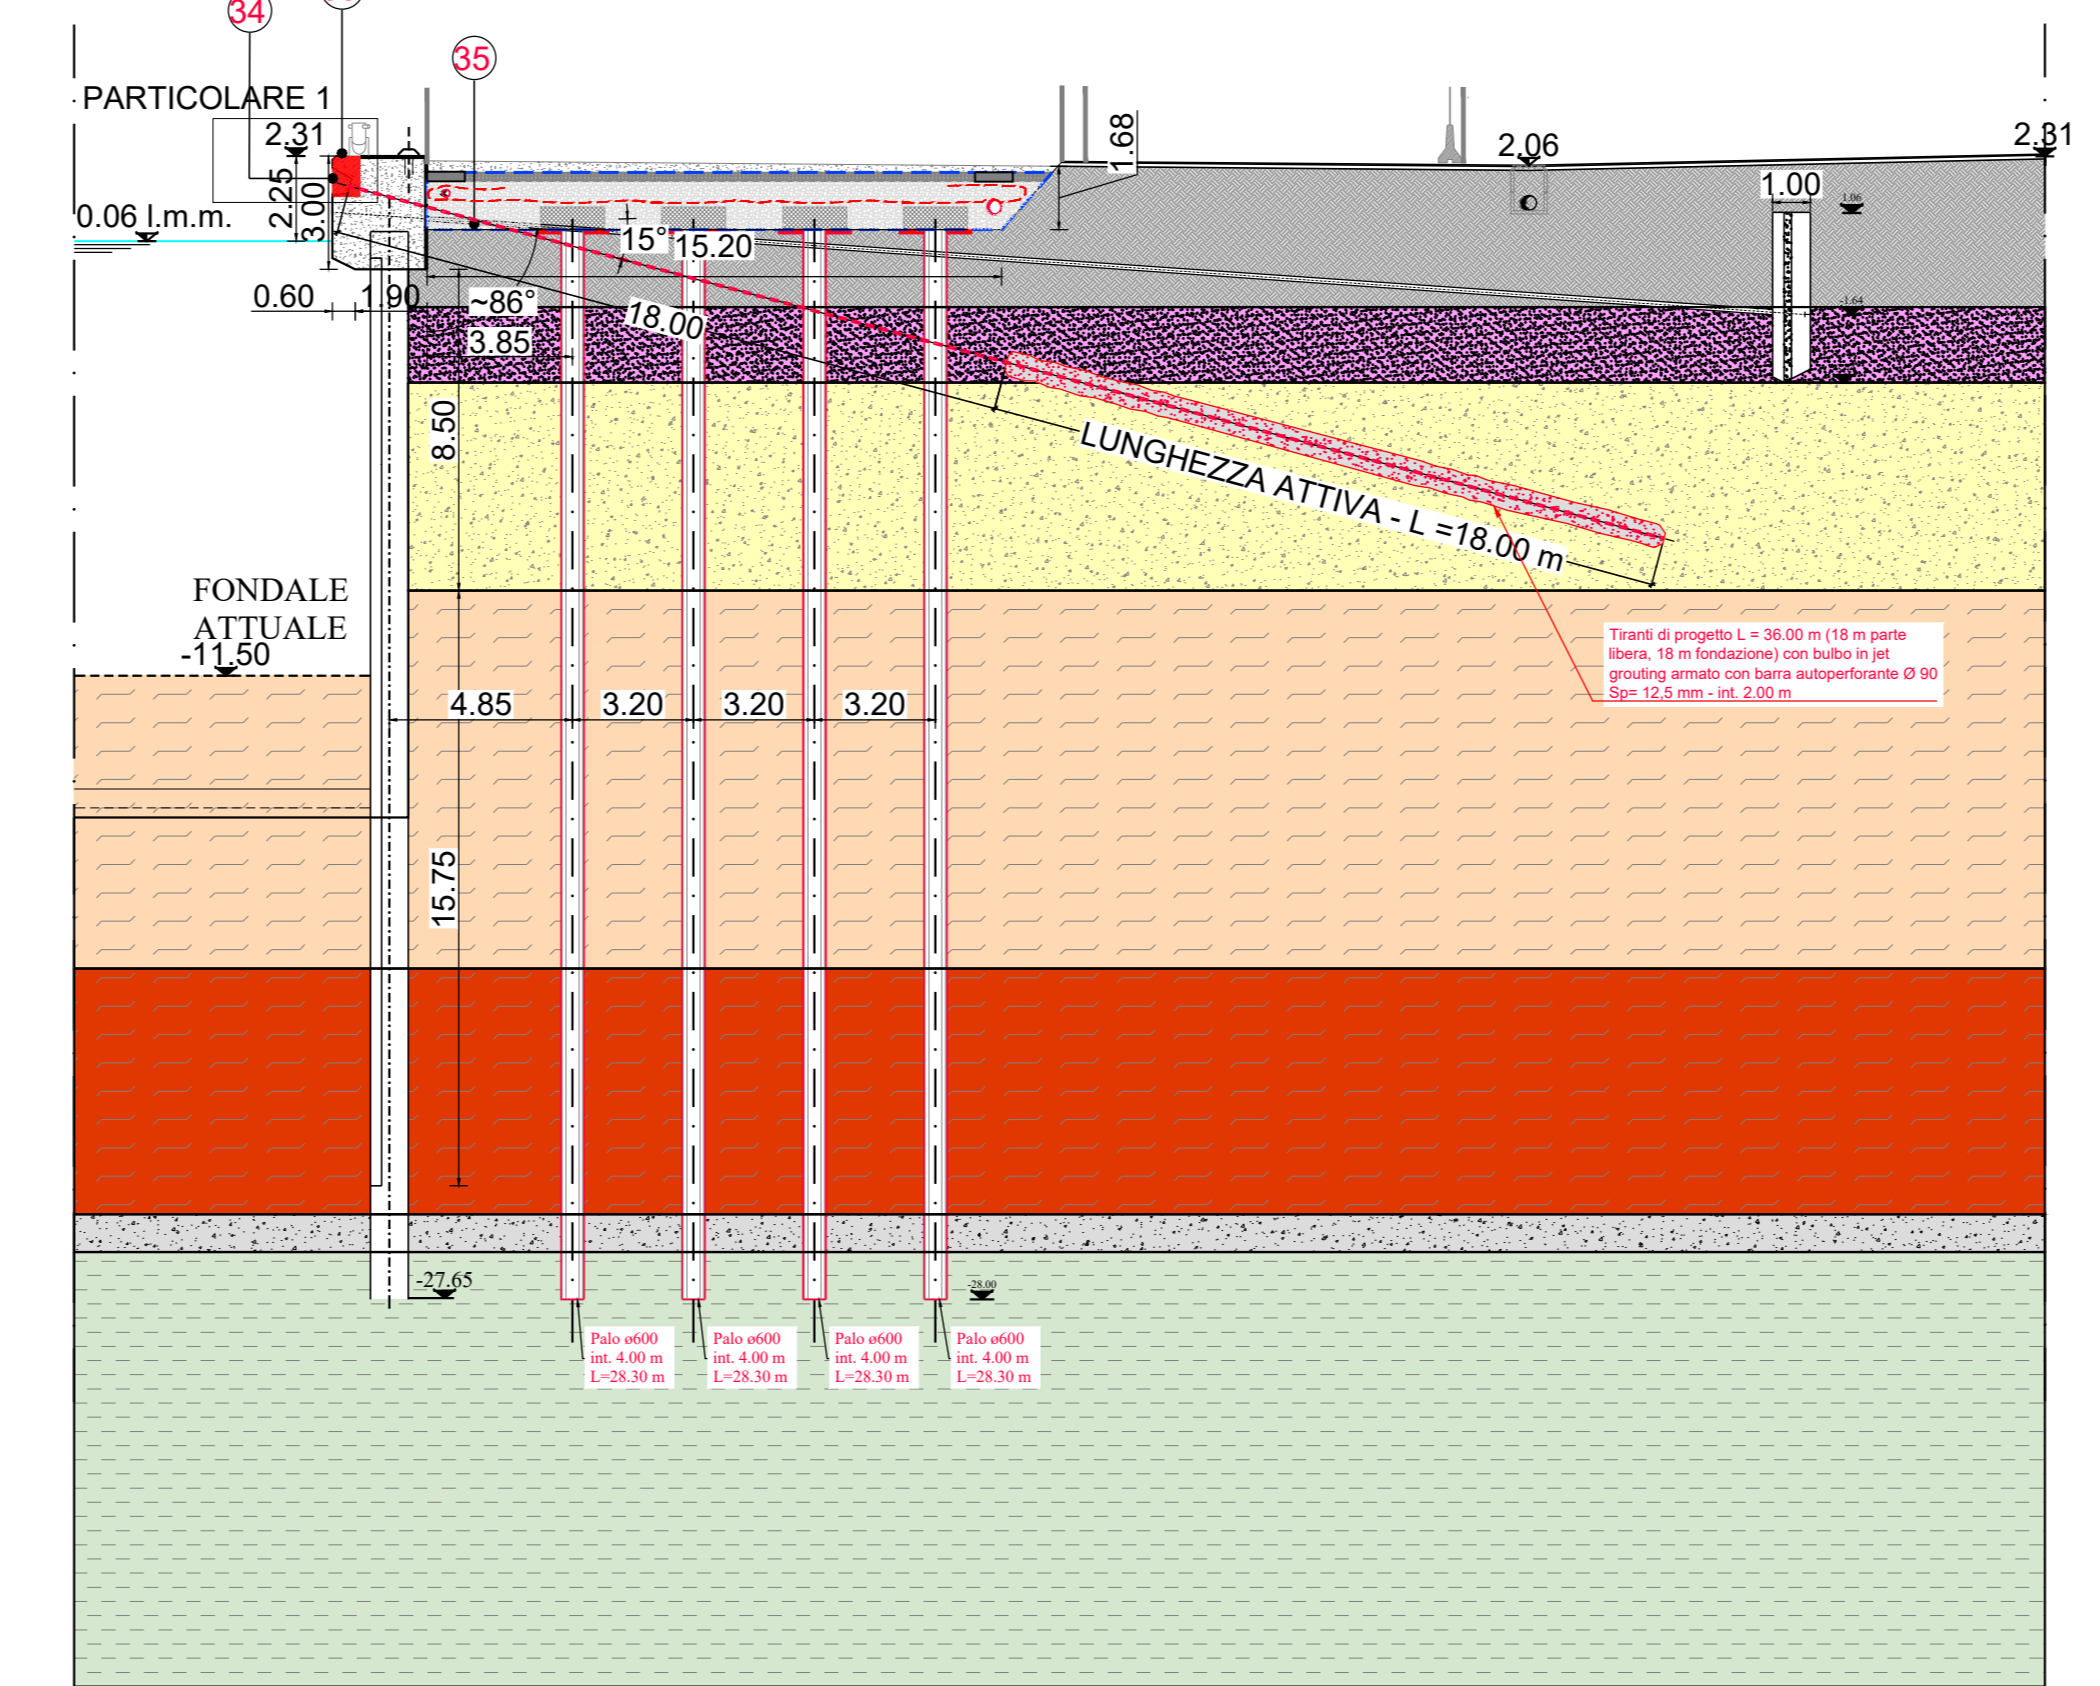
34

35

PARTICOLARE 1

2.31

2.25

3.00

0.06 l.m.m.

0.60

1.90

15°

15.20

~86°

3.85

18.00

1.68

2.06

1.00

-1.06

-1.64

2.31

8.50

LUNGHEZZA ATTIVA - L =18.00 m

Tiranti di progetto L = 36.00 m (18 m parte libera, 18 m fondazione) con bulbo in jet grouting armato con barra autoperforante Ø 90 Sp= 12,5 mm - int. 2.00 m

FONDALE ATTUALE

-11.50

4.85

3.20

3.20

3.20

15.75

-27.65

-28.00

Palo ø600 int. 4.00 m L=28.30 m

Palo ø600 int. 4.00 m L=28.30 m

Palo ø600 int. 4.00 m L=28.30 m

Palo ø600 int. 4.00 m L=28.30 m